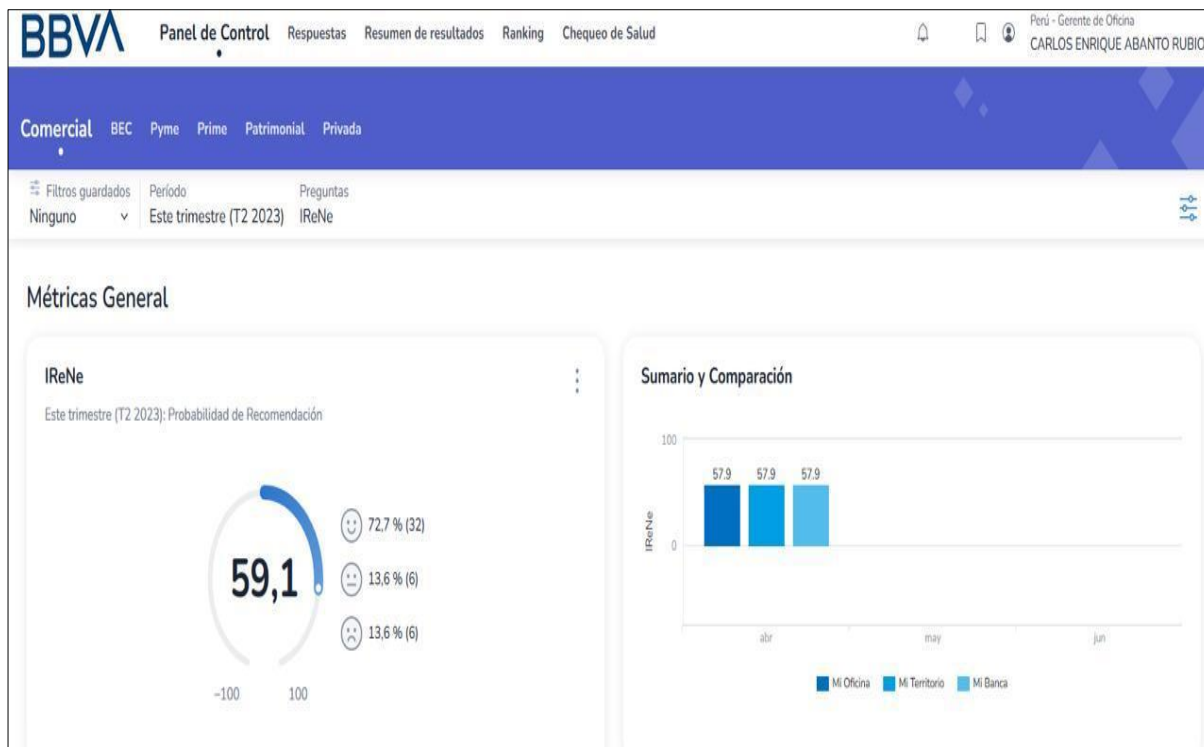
BBVA Panel de Control Respuestas Resumen de resultados Ranking Chequeo de Salud

Perú - Gerente de Oficina
CARLOS ENRIQUE ABANTO RUBIO

Comercial BEC Pyme Prime Patrimonial Privada

Filtros guardados
Ninguno

Período
Este trimestre (T2 2023)

Preguntas
IReNe

Métricas General

IReNe

Este trimestre (T2 2023): Probabilidad de Recomendación

59,1

72,7 % (32)

13,6 % (6)

13,6 % (6)

-100 100

Sumario y Comparación

100

57.9 57.9 57.9

IReNe

0

abr may jun

Mi Oficina Mi Territorio Mi Banca